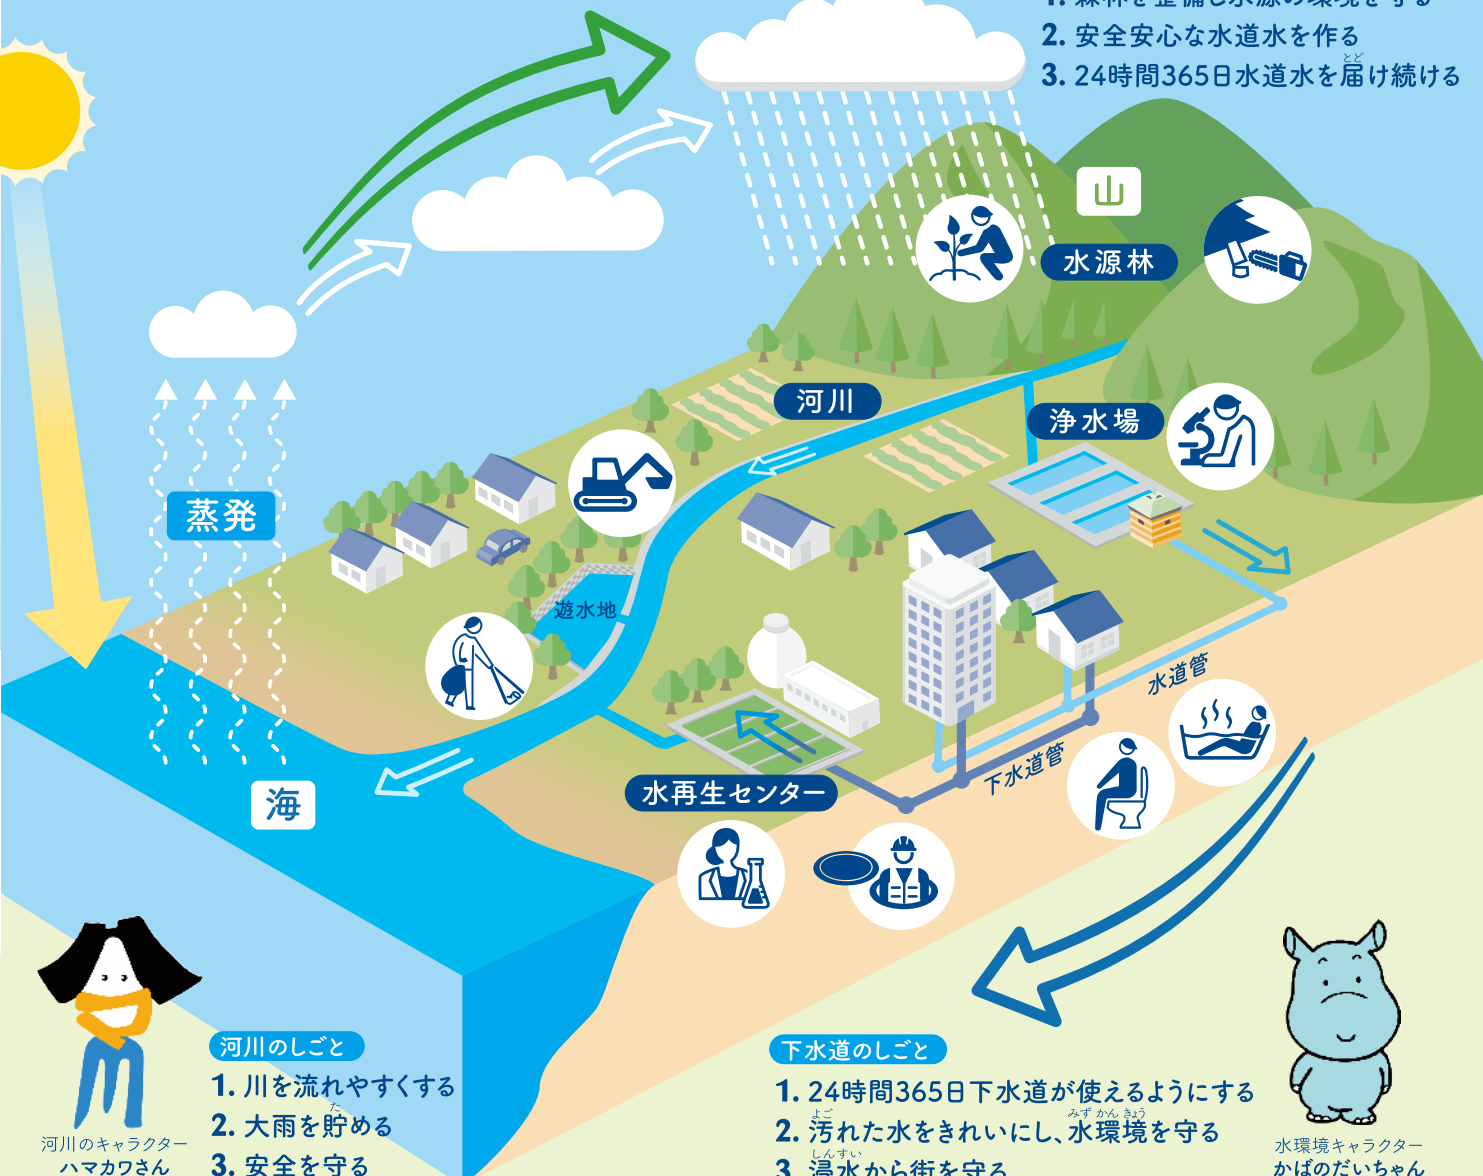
1. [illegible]
2. 安全安心な水道水を作る
3. 24時間365日水道水を届け続ける

山
水源林
河川
浄水場
蒸発
遊水地
水道管
下水道管
水再生センター
海

河川のしごと
1. 川を流れやすくする
2. 大雨を貯める
3. 安全を守る

河川のキャラクター
ハマカワさん

下水道のしごと
1. 24時間365日下水道が使えるようにする
2. 汚れた水をきれいにし、水環境を守る
3. 浸水から街を守る

水環境キャラクター
かばのだいちゃん